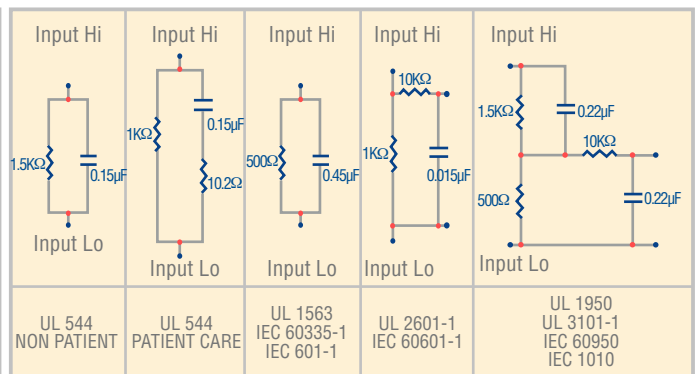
| Input Hi 1.5KΩ 0.15µF Input Lo | Input Hi 1KΩ 0.15µF 10.2Ω Input Lo | Input Hi 500Ω 0.45µF Input Lo | Input Hi 10KΩ 1KΩ 0.015µF Input Lo | Input Hi 1.5KΩ 0.22µF 10KΩ 500Ω 0.22µF Input Lo |
|---|---|---|---|---|
| UL 544 NON PATIENT | UL 544 PATIENT CARE | UL 1563 IEC 60335-1 IEC 601-1 | UL 2601-1 IEC 60601-1 | UL 1950 UL 3101-1 IEC 60950 IEC 1010 |